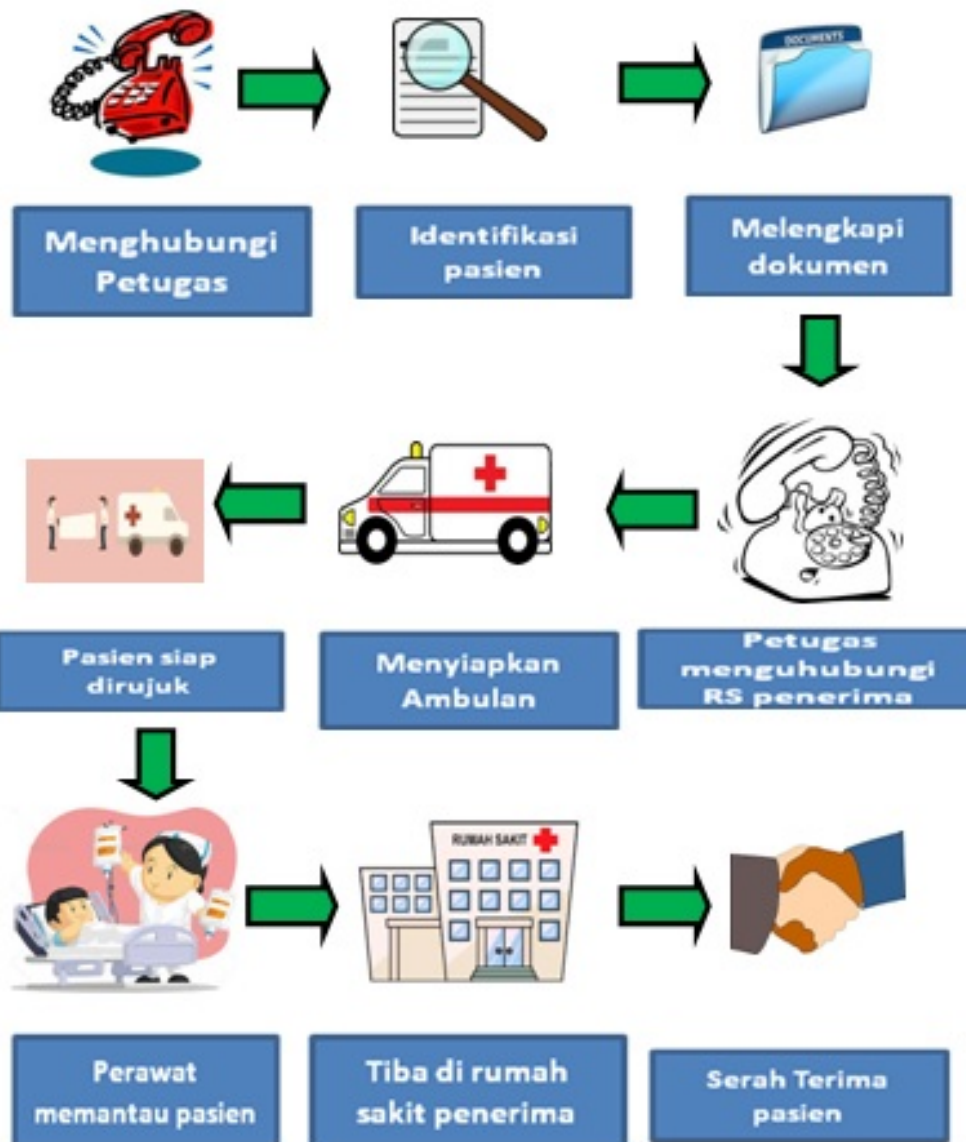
DOCUMENTS

Menghubungi Petugas

Identifikasi pasien

Melengkapi dokumen

Pasien siap dirujuk

Menyiapkan Ambulan

Petugas menguhubungi RS penerima

RUMAH SAKIT

Perawat memantau pasien

Tiba di rumah sakit penerima

Serah Terima pasien